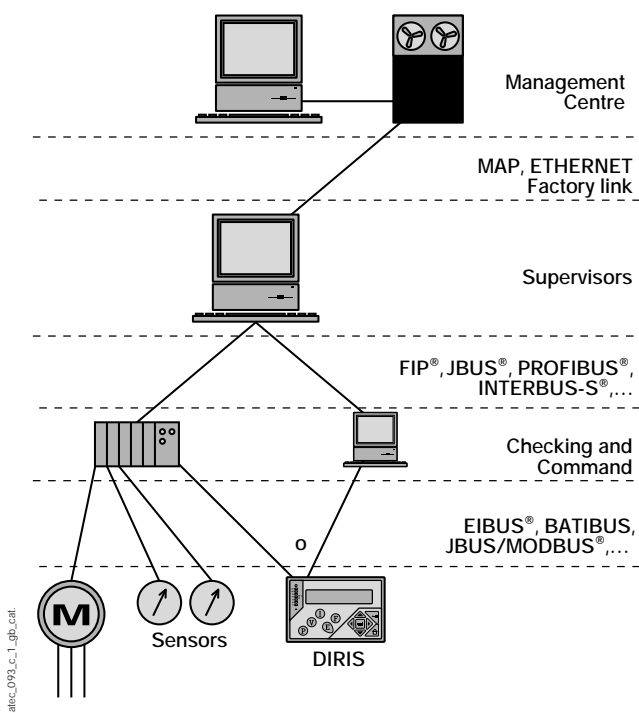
Management Centre

MAP, ETHERNET Factory link

Supervisors

FIP®, JBUS®, PROFIBUS®, INTERBUS-S®,...

Checking and Command

EIBUS®, BATIBUS, JBUS/MODBUS®,...

o

M

Sensors

DIRIS

atec_093_c_1_gb_cat.